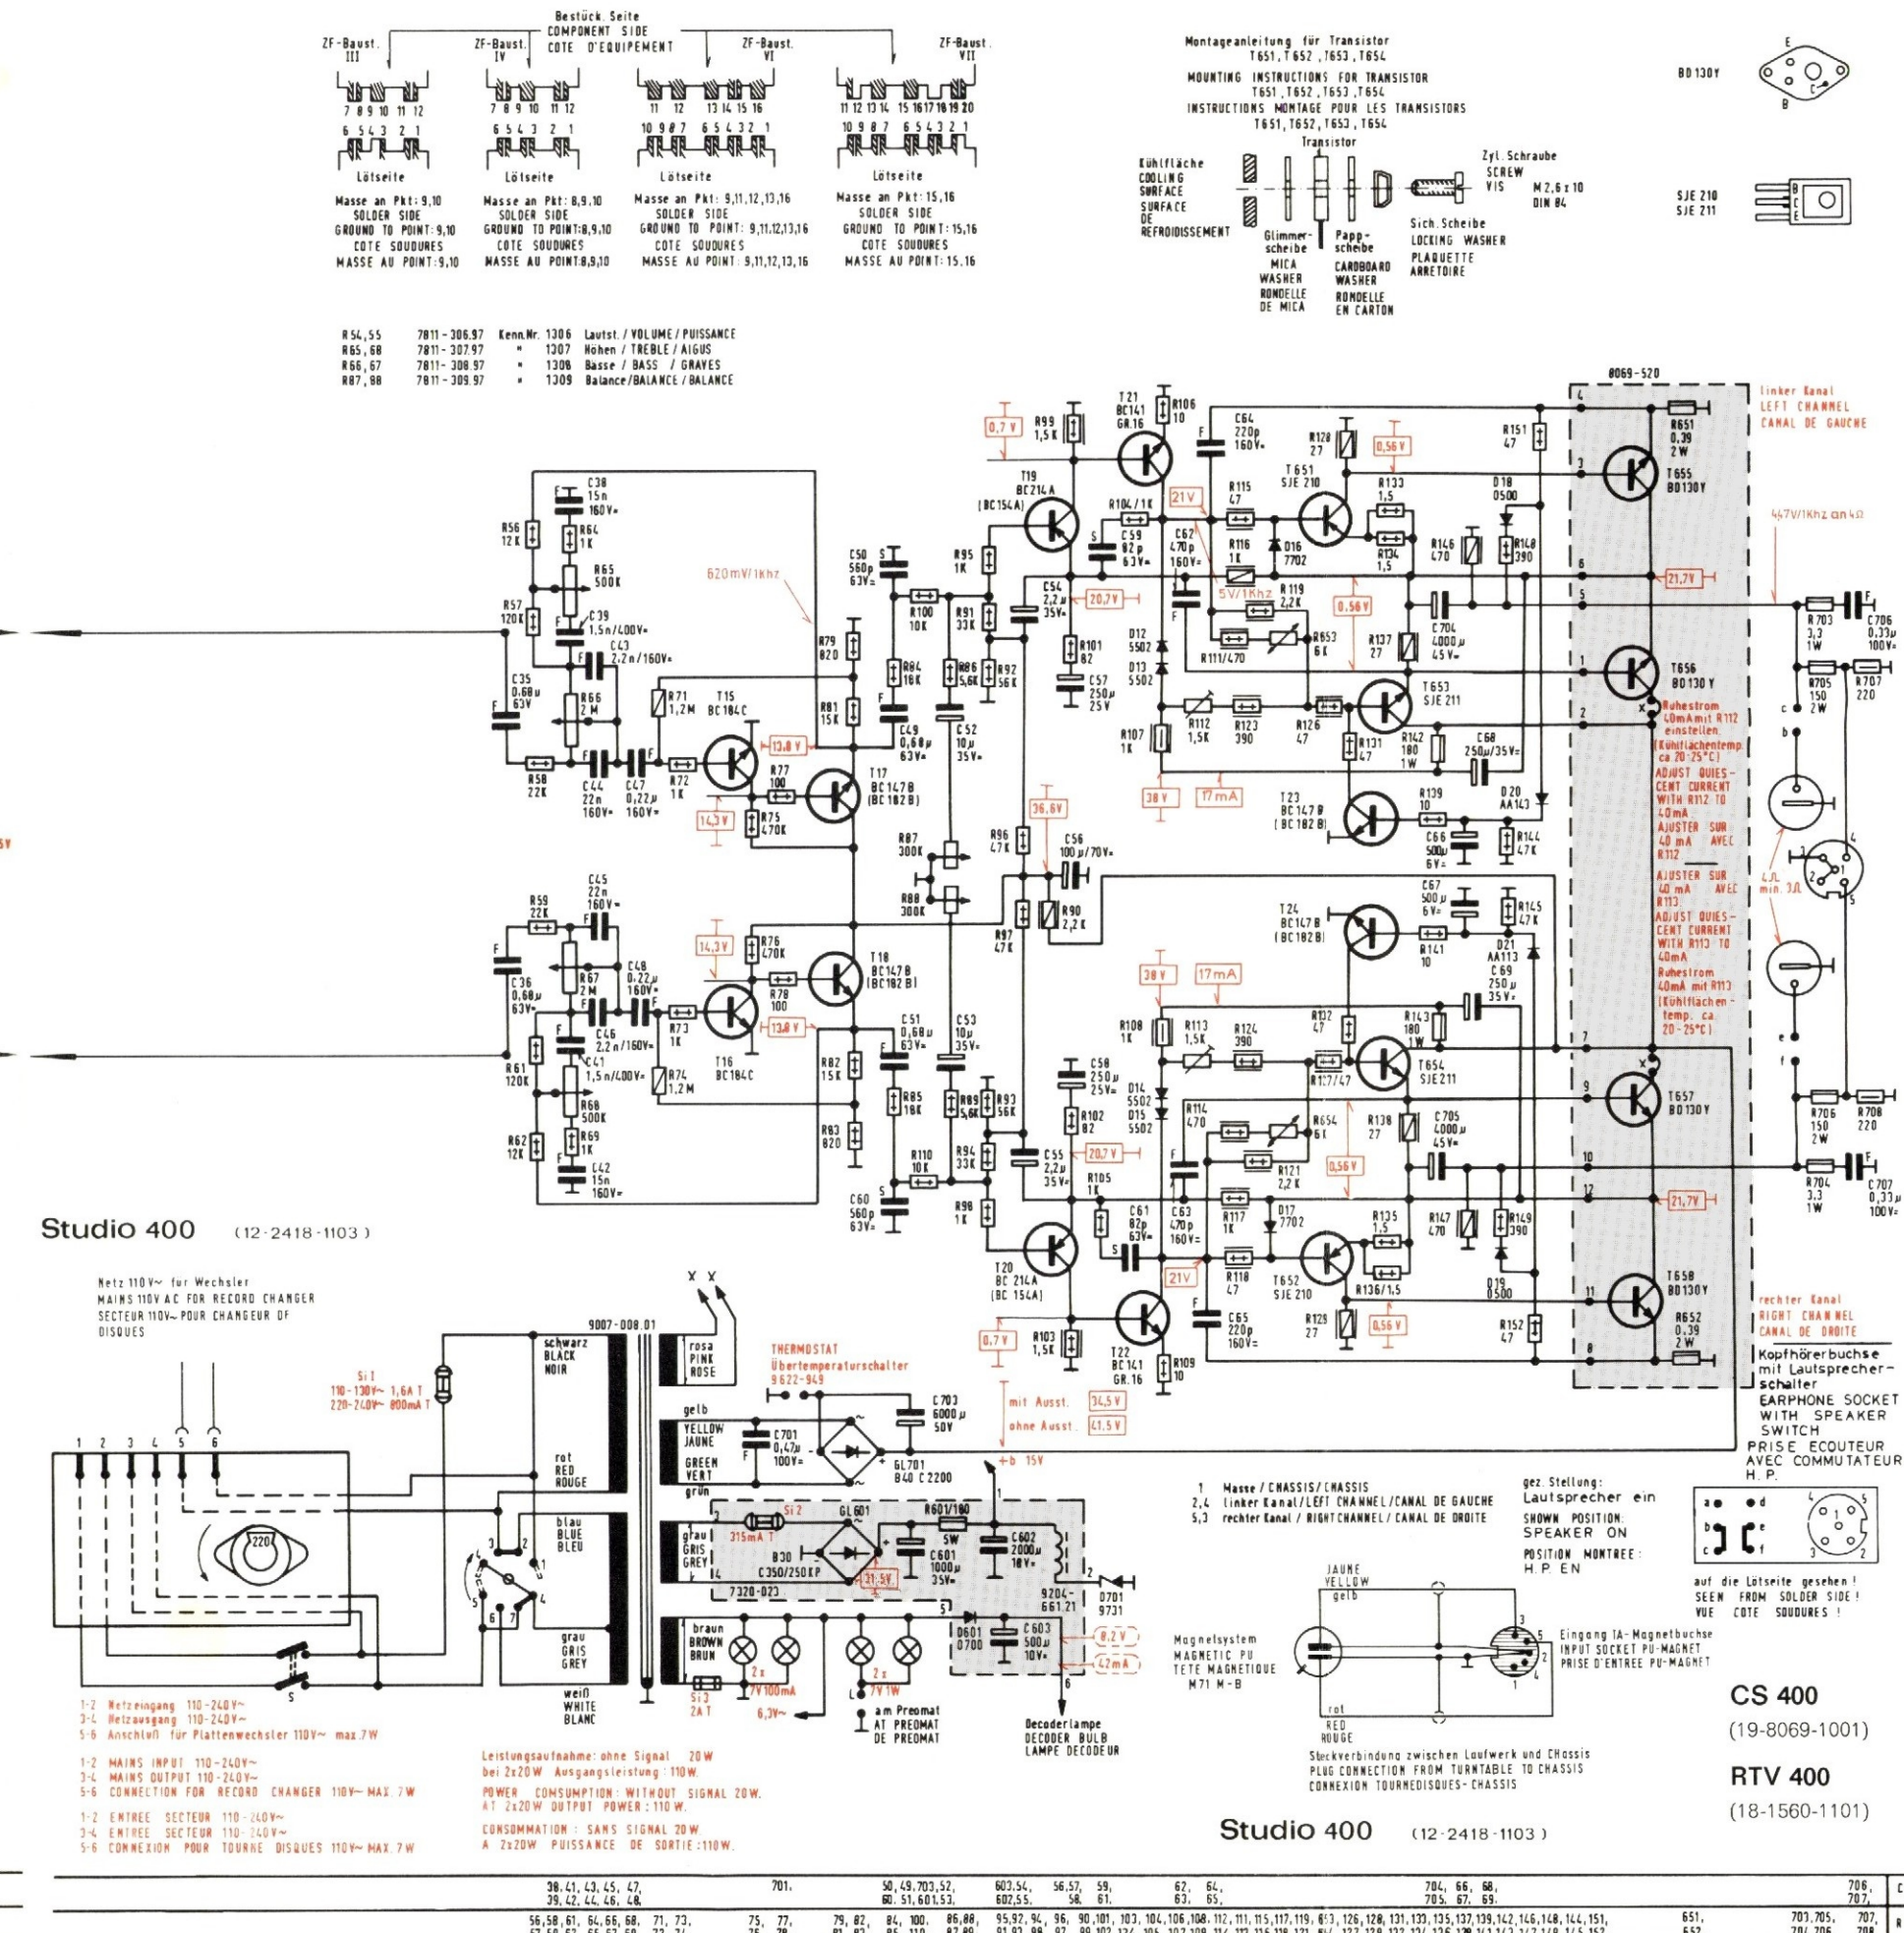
Bestück. Seite
COMPONENT SIDE
COTE D'EQUIPEMENT

ZF-Baust. III
ZF-Baust. IV
ZF-Baust. VI
ZF-Baust. VII

7 8 9 10 11 12
6 5 4 3 2 1
Lötseite
Masse an Pkt: 9,10
SOLDER SIDE
GROUND TO POINT: 9,10
COTE SOUDURES
MASSE AU POINT: 9,10

7 8 9 10 11 12
6 5 4 3 2 1
Lötseite
Masse an Pkt: 8,9,10
SOLDER SIDE
GROUND TO POINT: 8,9,10
COTE SOUDURES
MASSE AU POINT: 8,9,10

11 12 13 14 15 16
10 9 8 7 6 5 4 3 2 1
Lötseite
Masse an Pkt: 9,11,12,13,16
SOLDER SIDE
GROUND TO POINT: 9,11,12,13,16
COTE SOUDURES
MASSE AU POINT: 9,11,12,13,16

11 12 13 14 15 16 17 18 19 20
10 9 8 7 6 5 4 3 2 1
Lötseite
Masse an Pkt: 15,16
SOLDER SIDE
GROUND TO POINT: 15,16
COTE SOUDURES
MASSE AU POINT: 15,16

Montageanleitung für Transistor T651, T652, T653, T654
MOUNTING INSTRUCTIONS FOR TRANSISTOR T651, T652, T653, T654
INSTRUCTIONS MONTAGE POUR LES TRANSISTORS T651, T652, T653, T654

Kühlfläche
COOLING SURFACE
SURFACE DE REFROIDISSEMENT
Transistor
Glimmerscheibe
MICA WASHER
RONDELLE DE MICA
Pappscheibe
CARDBOARD WASHER
RONDELLE EN CARTON
Zyl. Schraube
SCREW
VIS
M 2,6 x 10
DIN 84
Sich. Scheibe
LOCKING WASHER
PLAQUETTE ARRETOIRE

BD 130Y
E
B
C
SJE 210
SJE 211
B
C
E

R 54,55 7811-306.97 Kenn.Nr. 1306 Lautst. / VOLUME / PUISSANCE
R 65,68 7811-307.97 " 1307 Höhen / TREBLE / AIGUS
R 66,67 7811-308.97 " 1308 Basse / BASS / GRAVES
R 87,88 7811-309.97 " 1309 Balance / BALANCE / BALANCE

8069-520
linker Kanal
LEFT CHANNEL
CANAL DE GAUCHE

447V/1Khz an 4Ω
620mV/1Khz
5V/1Khz

R99 1,5K
T21 BC141 GR.16
R106 10
C64 220p 160V=
R128 27
R151 47
R651 0,39 2W
0,7V
0,56V
T19 BC214A (BC154A)
R104/1K
21V
R115 47
T651 SJE 210
R133 1,5
D18 0500
T655 BD130Y
C59 82p 63V=
C62 470p 160V=
R116 1K
D16 7702
R134 1,5
R146 470
R148 390
C38 15n 160V=
R56 12K
R64 1K
R65 500K
C50 560p 63V=
R95 1K
C54 2,2µ 35V=
20,7V
R119 2,2K
0,56V
21,7V
R57 120K
C39 1,5n/400V=
C43 2,2n/160V=
R100 10K
R91 33K
R101 82
D12 5502
D13 5502
R653 6K
R111/470
R137 27
C704 4000µ 45V=
R703 3,3 1W
C706 0,33µ 100V=
C35 0,68µ 63V
R66 2M
R71 1,2M
T15 BC184C
R79 820
R84 16K
R86 5,6K
R92 56K
C57 250µ 25V
T653 SJE 211
T656 BD130Y
R705 150 2W
R707 220
R58 22K
C44 22n 160V=
C47 0,22µ 160V=
R72 1K
13,8V
R77 100
T17 BC147B (BC182B)
R81 15K
C49 0,68µ 63V=
C52 10µ 35V=
R107 1K
R112 1,5K
R123 390
R126 47
R131 47
R142 180 1W
C68 250µ/35V=
Ruhestrom 40mA mit R112 einstellen (Kühlflächentemp. ca 20-25°C)
ADJUST QUIESCENT CURRENT WITH R112 TO 40mA
AJUSTER SUR 40 mA AVEC R112
14,3V
R75 470K
36,6V
38V
17mA
T23 BC147B (BC182B)
R139 10
D20 AA143
R87 300K
R96 47K
C56 100µ/70V=
C66 500µ 6V=
R144 47K
4Ω min. 3Ω
AJUSTER SUR 40 mA AVEC R113
ADJUST QUIESCENT CURRENT WITH R113 TO 40mA
Ruhestrom 40mA mit R113 (Kühlflächentemp. ca 20-25°C)
C45 22n 160V=
R59 22K
R88 300K
R90 2,2K
C67 500µ 6V=
T24 BC147B (BC182B)
R145 47K
R97 47K
R141 10
D21 AA113
C69 250µ 35V=
14,3V
R76 470K
T18 BC147B (BC182B)
C36 0,68µ 63V=
R67 2M
C48 0,22µ 160V=
38V
17mA
R78 100
C51 0,68µ 63V=
C53 10µ 35V=
R108 1K
R113 1,5K
R124 390
R132 47
R143 180 1W
C46 2,2n/160V=
R73 1K
13,8V
T16 BC184C
T654 SJE211
R127/47
R61 120K
C41 1,5n/400V=
R74 1,2M
R82 15K
C58 250µ 25V=
D14 5502
D15 5502
T657 BD130Y
R68 500K
R85 18K
R89 5,6K
R93 56K
R102 82
R114 470
R654 6K
R138 27
C705 4000µ 45V=
R706 150 2W
R708 220
R62 12K
R69 1K
R83 820
R110 10K
R94 33K
C55 2,2µ 35V=
20,7V
R121 2,2K
0,56V
C42 15n 160V=
R105 1K
C61 82p 63V=
C63 470p 160V=
R117 1K
D17 7702
R135 1,5
R147 470
R149 390
21,7V
R704 3,3 1W
C707 0,33µ 100V=
C60 560p 63V=
R98 1K
T20 BC214A (BC154A)
21V
R118 47
T652 SJE 210
R136/1,5
D19 0500
T658 BD130Y
0,7V
R103 1,5K
T22 BC141 GR.16
C65 220p 160V=
R129 27
0,56V
R152 47
R652 0,39 2W
R109 10
rechter Kanal
RIGHT CHANNEL
CANAL DE DROITE

Studio 400 (12-2418-1103)

Netz 110V~ für Wechsler
MAINS 110V AC FOR RECORD CHANGER
SECTEUR 110V~ POUR CHANGEUR DE DISQUES

Si 1
110-130V~ 1,6A T
220-240V~ 800mA T

9007-008.01
schwarz BLACK NOIR
rosa PINK ROSE
rot RED ROUGE
blau BLUE BLEU
grau GRIS GREY
weiß WHITE BLANC
gelb YELLOW JAUNE
GREEN VERT grün
grau GRIS GREY
braun BROWN BRUN

X X
THERMOSTAT
Übertemperaturschalter
9622-949
C701 0,47µ 100V=
C703 6000µ 50V
GL701 B40 C2200
mit Ausst. 34,5V
ohne Ausst. 41,5V
+b 15V
Si 2 315mA T
GL601 B30 C350/250KP
R601/100 5W
C601 1000µ 35V=
C602 2000µ 18V=
31,5V
7320-023
9204-661.21
D701 9731
D601 0700
C603 500µ 10V=
8,2V
42mA
2x 7V 100mA
2x 7V 1W
Si 3 2AT
6,3V~
am Preomat
AT PREOMAT
DE PREOMAT
Decoderlampe
DECODER BULB
LAMPE DECODEUR

1-2 Netzeingang 110-240V~
3-4 Netzausgang 110-240V~
5-6 Anschluß für Plattenwechsler 110V~ max.7W
1-2 MAINS INPUT 110-240V~
3-4 MAINS OUTPUT 110-240V~
5-6 CONNECTION FOR RECORD CHANGER 110V~ MAX.7W
1-2 ENTREE SECTEUR 110-240V~
3-4 ENTREE SECTEUR 110-240V~
5-6 CONNEXION POUR TOURNE DISQUES 110V~ MAX.7W

Leistungsaufnahme: ohne Signal 20W
bei 2x20W Ausgangsleistung: 110W.
POWER CONSUMPTION: WITHOUT SIGNAL 20W.
AT 2x20W OUTPUT POWER: 110W.
CONSOMMATION: SANS SIGNAL 20W
A 2x20W PUISSANCE DE SORTIE: 110W.

1 Masse / CHASSIS / CHASSIS
2,4 linker Kanal / LEFT CHANNEL / CANAL DE GAUCHE
5,3 rechter Kanal / RIGHT CHANNEL / CANAL DE DROITE

gez. Stellung:
Lautsprecher ein
SHOWN POSITION: SPEAKER ON
POSITION MONTREE: H.P. EN

Kopfhörerbuchse mit Lautsprecherschalter
EARPHONE SOCKET WITH SPEAKER SWITCH
PRISE ECOUTEUR AVEC COMMUTATEUR H.P.

auf die Lötseite gesehen!
SEEN FROM SOLDER SIDE!
VUE COTE SOUDURES!

JAUNE YELLOW gelb
rot RED ROUGE
Magnetsystem
MAGNETIC PU
TETE MAGNETIQUE
M71 M-B
Eingang TA-Magnetbuchse
INPUT SOCKET PU-MAGNET
PRISE D'ENTREE PU-MAGNET
Steckverbindung zwischen Laufwerk und Chassis
PLUG CONNECTION FROM TURNTABLE TO CHASSIS
CONNEXION TOURNEDISQUES-CHASSIS

CS 400
(19-8069-1001)
RTV 400
(18-1560-1101)

Studio 400 (12-2418-1103)

38, 41, 43, 45, 47, 39, 42, 44, 46, 48, | 701, | 50, 49, 703, 52, 60, 51, 601, 53, | 603, 54, 602, 55, | 56, 57, 59, 58, 61, | 62, 64, 63, 65, | 704, 66, 68, 705, 67, 69, | 706, 707, | C
56, 58, 61, 64, 66, 68, 71, 73, | 75, 77, | 79, 82, 84, 100, 86, 88, | 95, 92, 94, 96, 90, 101, 103, 104, 106, 108, 112, 111, 115, 117, 119, 653, 126, 128, 131, 133, 135, 137, 139, 142, 146, 148, 144, 151, | 651, | 703, 705, | 707, | R